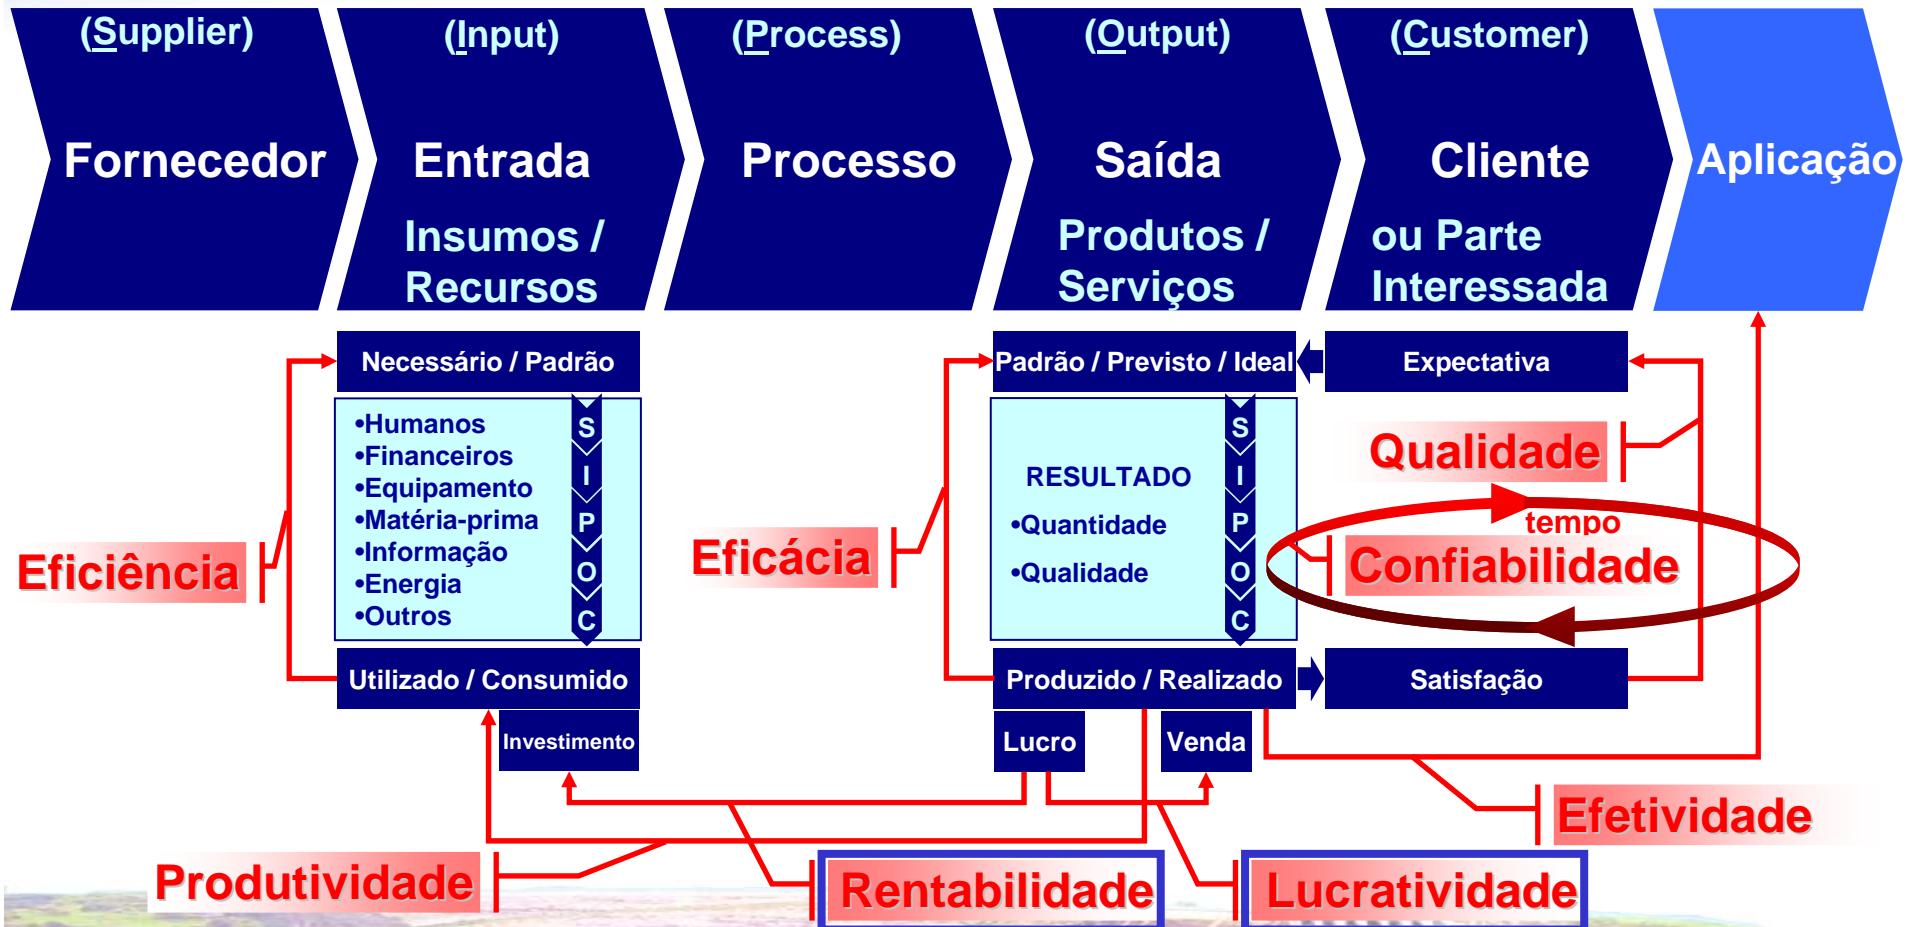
(Supplier)
Fornecedor

(Input)
Entrada
Insumos / Recursos

(Process)
Processo

(Output)
Saída
Produtos / Serviços

(Customer)
Cliente
ou Parte Interessada

Aplicação

Necessário / Padrão

•Humanos
•Financeiros
•Equipamento
•Matéria-prima
•Informação
•Energia
•Outros

S I P O C

Utilizado / Consumido

Investimento

Eficiência

Eficácia

Padrão / Previsto / Ideal

RESULTADO
•Quantidade
•Qualidade

S I P O C

Produzido / Realizado

Lucro

Venda

Expectativa

Qualidade

tempo

Confiabilidade

Satisfação

Efetividade

Produtividade

Rentabilidade

Lucratividade